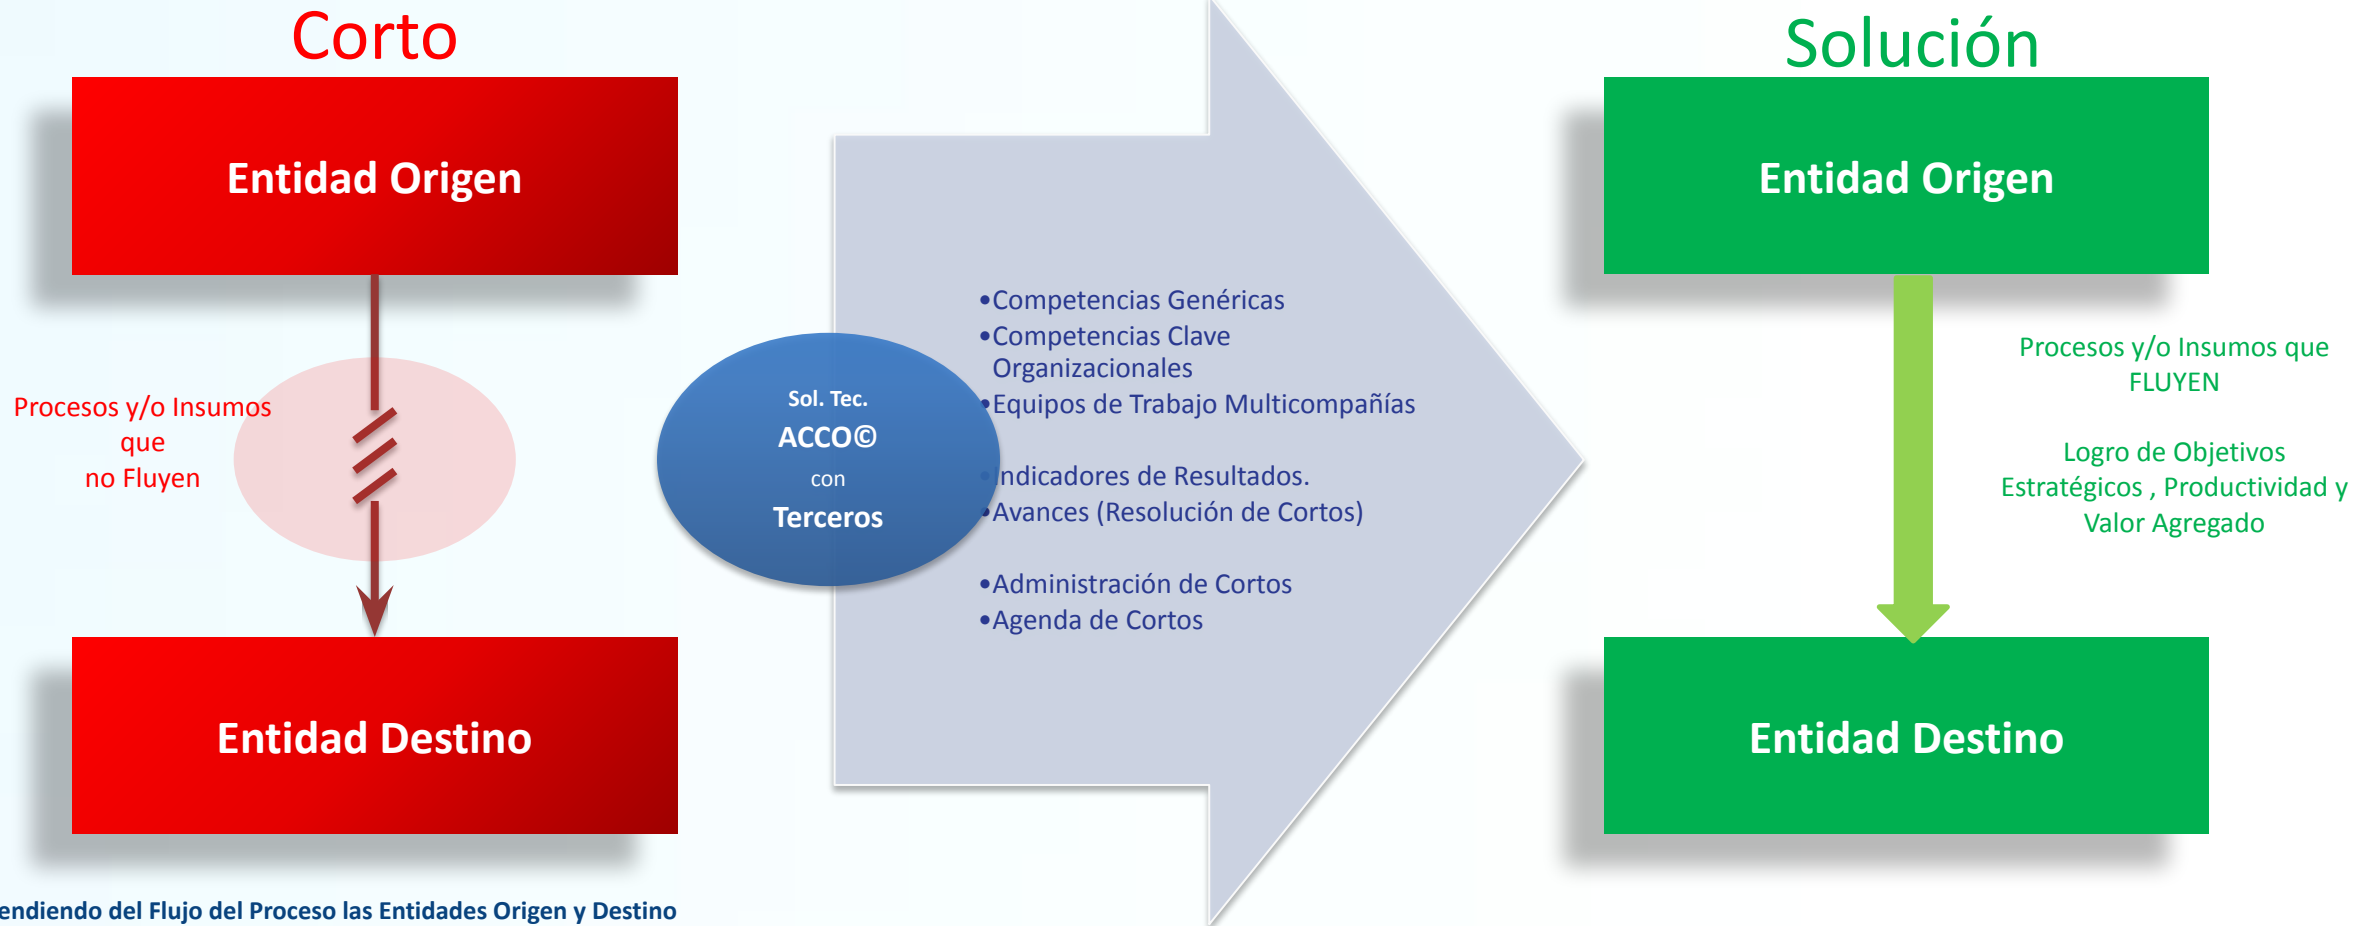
Corto

Entidad Origen

Procesos y/o Insumos que no Fluyen

Entidad Destino

Sol. Tec.
ACCO©
con
Terceros

•Competencias Genéricas
•Competencias Clave Organizacionales
•Equipos de Trabajo Multicompañías

•Indicadores de Resultados.
•Avances (Resolución de Cortos)

•Administración de Cortos
•Agenda de Cortos

Solución

Entidad Origen

Procesos y/o Insumos que FLUYEN

Logro de Objetivos Estratégicos , Productividad y Valor Agregado

Entidad Destino

endiendo del Flujo del Proceso las Entidades Origen y Destino